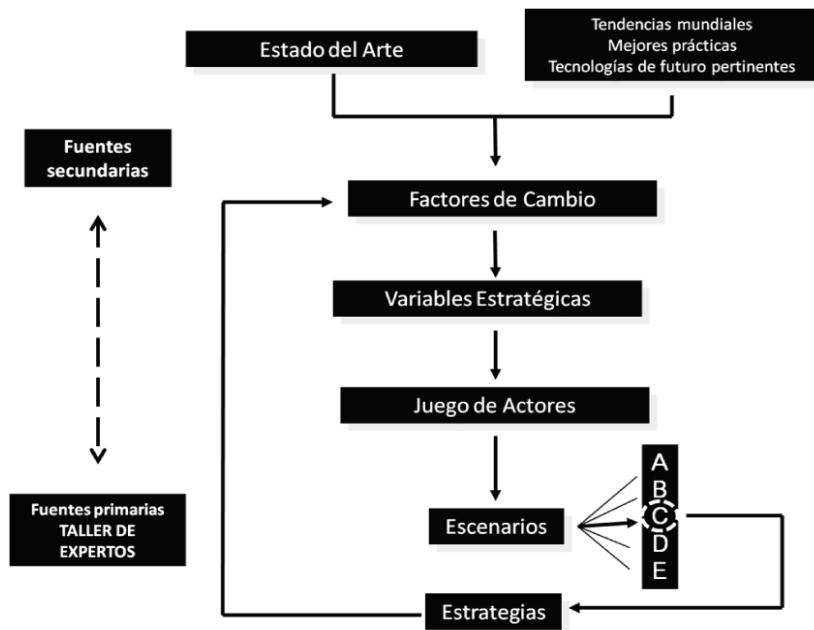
Estado del Arte

Tendencias mundiales
Mejores prácticas
Tecnologías de futuro pertinentes

Fuentes secundarias

Factores de Cambio

Variables Estratégicas

Juego de Actores

Escenarios

A
B
C
D
E

Fuentes primarias
TALLER DE EXPERTOS

Estrategias